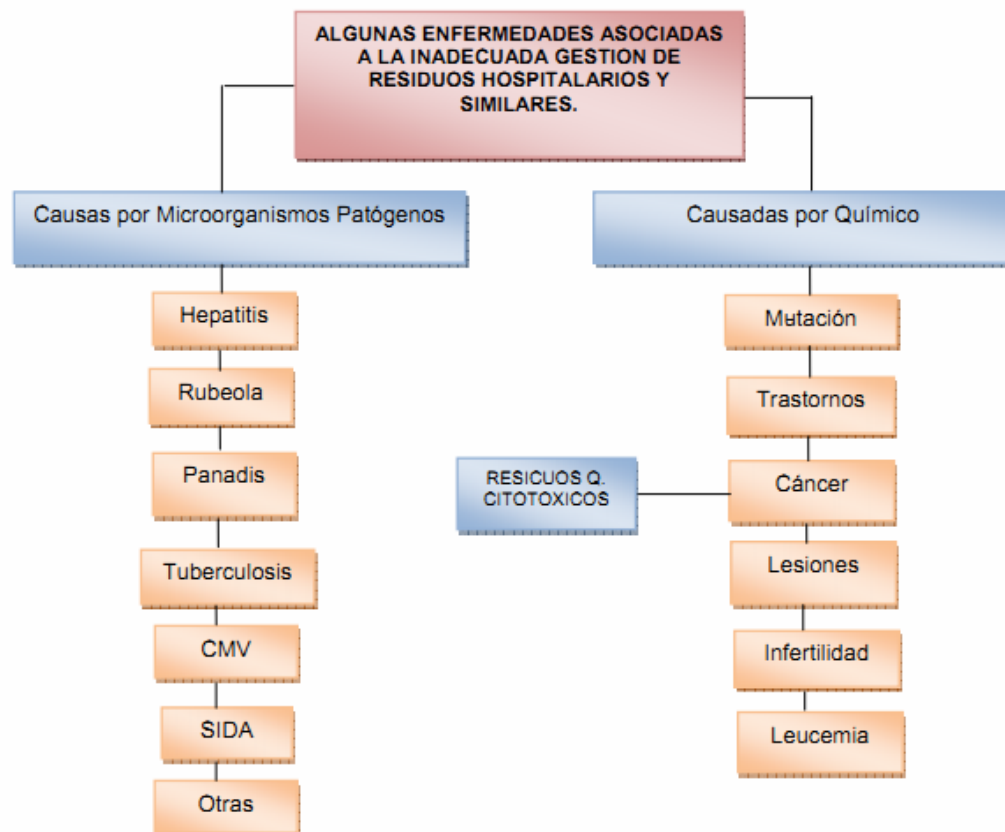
ALGUNAS ENFERMEDADES ASOCIADAS A LA INADECUADA GESTION DE RESIDUOS HOSPITALARIOS Y SIMILARES.

Causas por Microorganismos Patógenos

Hepatitis

Rubeola

Panadis

Tuberculosis

CMV

SIDA

Otras

Causadas por Químico

Mutación

Trastornos

RESICUOS Q. CITOTOXICOS

Cáncer

Lesiones

Infertilidad

Leucemia